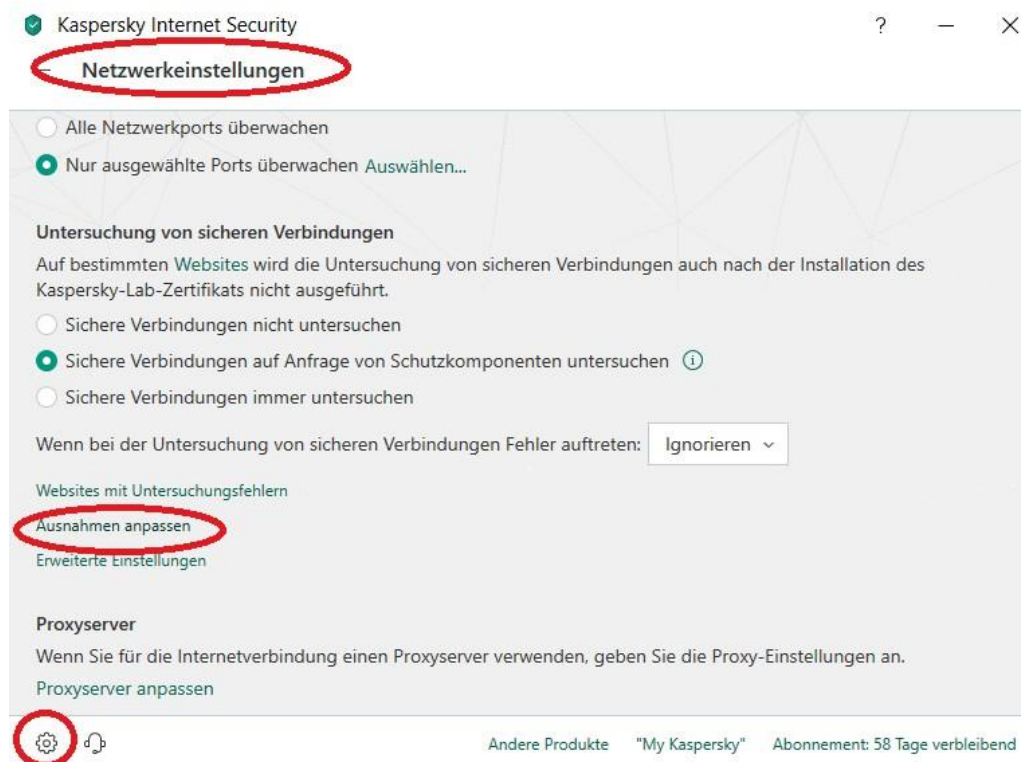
Kaspersky Internet Security

? — ×

Netzwerkeinstellungen

Alle Netzwerkports überwachen

Nur ausgewählte Ports überwachen Auswählen...

Untersuchung von sicheren Verbindungen

Auf bestimmten Websites wird die Untersuchung von sicheren Verbindungen auch nach der Installation des Kaspersky-Lab-Zertifikats nicht ausgeführt.

Sichere Verbindungen nicht untersuchen

Sichere Verbindungen auf Anfrage von Schutzkomponenten untersuchen ⓘ

Sichere Verbindungen immer untersuchen

Wenn bei der Untersuchung von sicheren Verbindungen Fehler auftreten: Ignorieren

Websites mit Untersuchungsfehlern

Ausnahmen anpassen

Erweiterte Einstellungen

Proxyserver

Wenn Sie für die Internetverbindung einen Proxyserver verwenden, geben Sie die Proxy-Einstellungen an.

Proxyserver anpassen

Andere Produkte "My Kaspersky" Abonnement: 58 Tage verbleibend